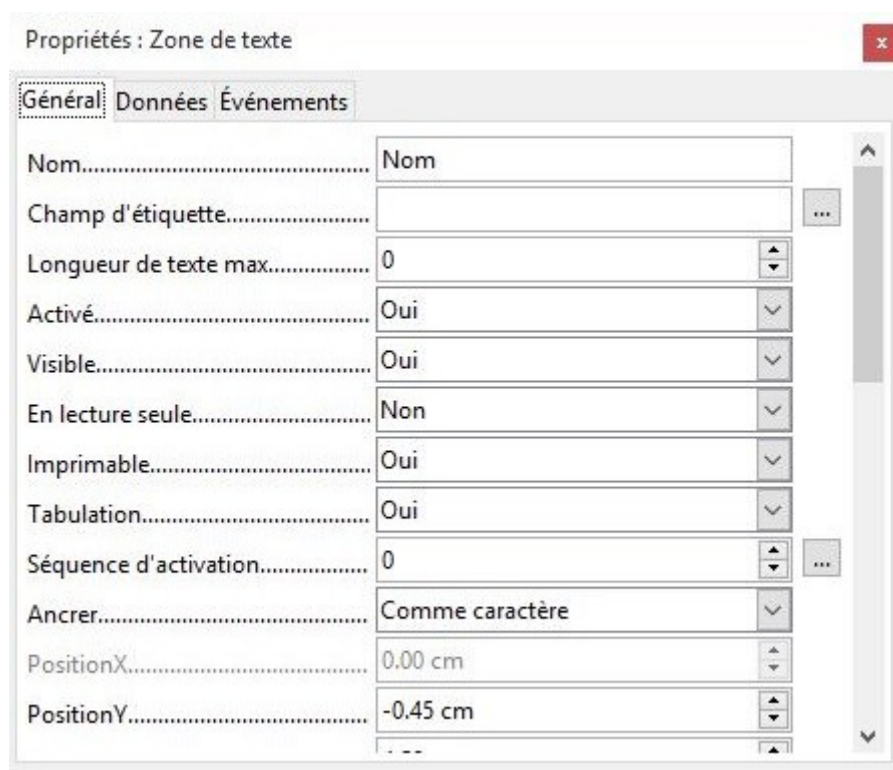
Propriétés : Zone de texte

x

Général Données Événements

Nom.................................... Nom
Champ d'étiquette........................ ...
Longueur de texte max.................. 0
Activé.................................... Oui
Visible.................................... Oui
En lecture seule........................ Non
Imprimable.............................. Oui
Tabulation................................ Oui
Séquence d'activation.................. 0 ...
Ancrer...................................... Comme caractère
PositionX.................................. 0.00 cm
PositionY.................................. -0.45 cm
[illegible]